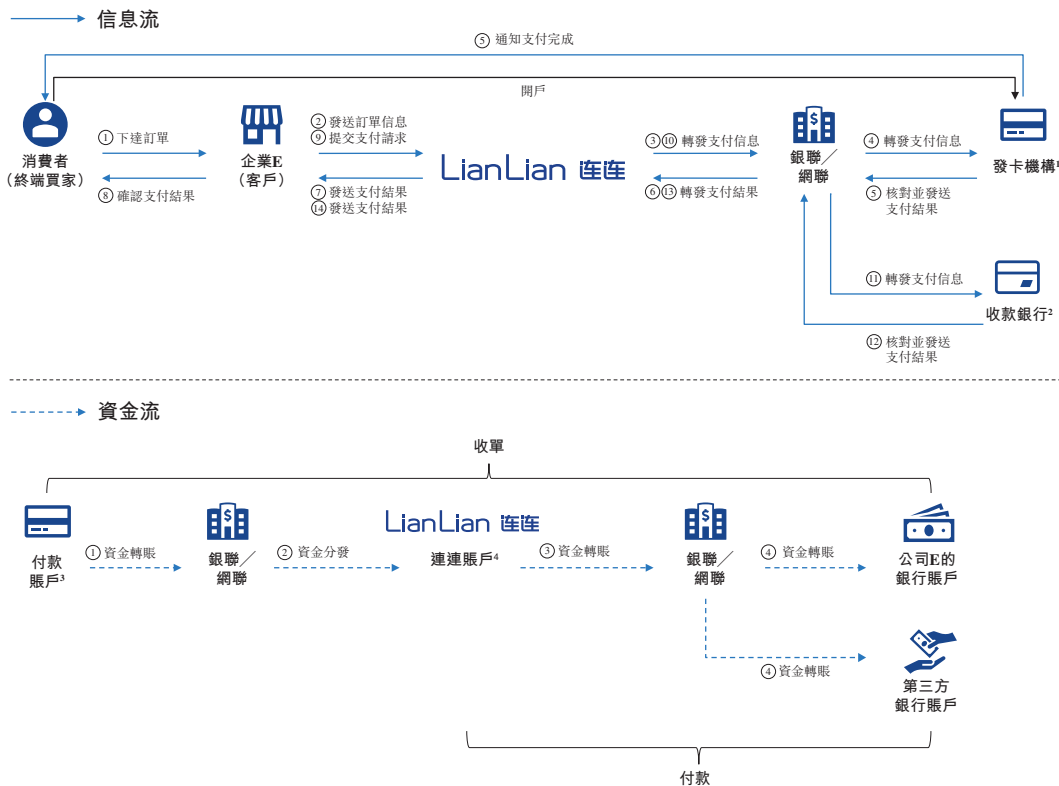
信息流

⑤ 通知支付完成

開戶

消費者
（終端買家）

① 下達訂單

⑧ 確認支付結果

企業E
（客戶）

② 發送訂單信息
⑨ 提交支付請求

⑦ 發送支付結果
⑭ 發送支付結果

LianLian 连连

③⑩ 轉發支付信息

⑥⑬ 轉發支付結果

銀聯／
網聯

④ 轉發支付信息

⑤ 核對並發送支付結果

發卡機構¹

⑪ 轉發支付信息

收款銀行²

⑫ 核對並發送支付結果

資金流

收單

付款
賬戶³

① 資金轉賬

銀聯／
網聯

② 資金分發

LianLian 连连

連連賬戶⁴

③ 資金轉賬

銀聯／
網聯

④ 資金轉賬

公司E的
銀行賬戶

④ 資金轉賬

第三方
銀行賬戶

付款